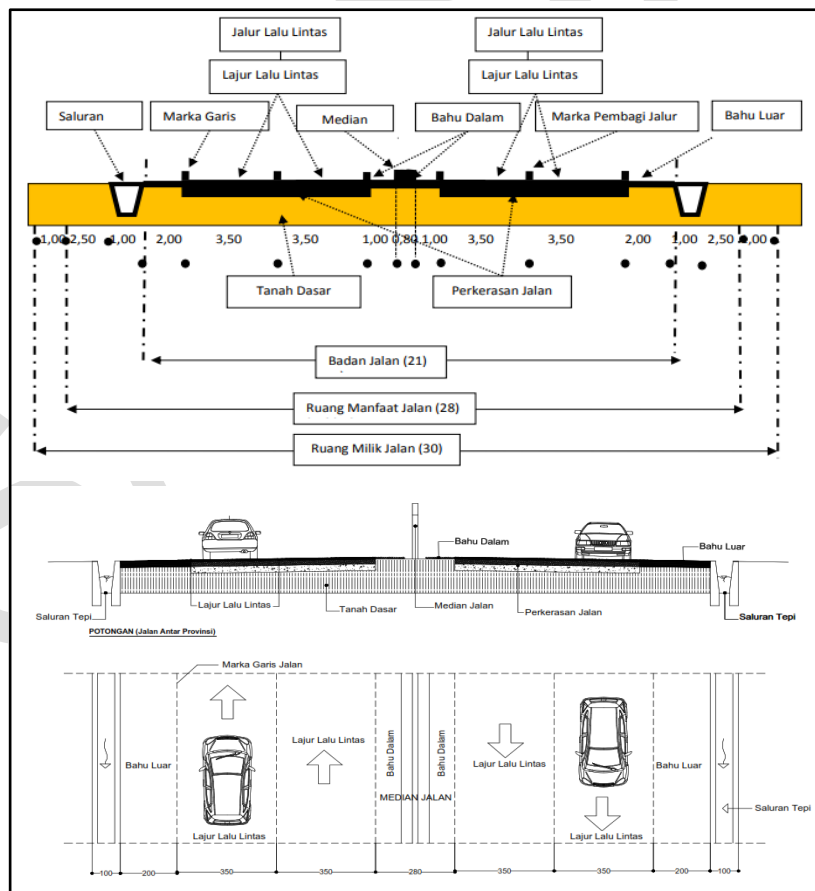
Jalur Lalu Lintas

Jalur Lalu Lintas

Lajur Lalu Lintas

Lajur Lalu Lintas

Saluran

Marka Garis

Median

Bahu Dalam

Marka Pembagi Jalur

Bahu Luar

1,00 2,50 1,00 2,00 3,50 3,50 1,00 0,80 1,00 3,50 3,50 2,00 1,00 2,50 1,00

Tanah Dasar

Perkerasan Jalan

Badan Jalan (21)

Ruang Manfaat Jalan (28)

Ruang Milik Jalan (30)

Bahu Dalam

Bahu Luar

Saluran Tepi

Lajur Lalu Lintas

Tanah Dasar

Median Jalan

Perkerasan Jalan

Saluran Tepi

POTONGAN (Jalan Antar Provinsi)

Marka Garis Jalan

Bahu Luar

Lajur Lalu Lintas

Bahu Dalam

Bahu Dalam

Lajur Lalu Lintas

Bahu Luar

MEDIAN JALAN

Saluran Tepi

Lajur Lalu Lintas

Lajur Lalu Lintas

100 200 350 350 280 350 350 200 100